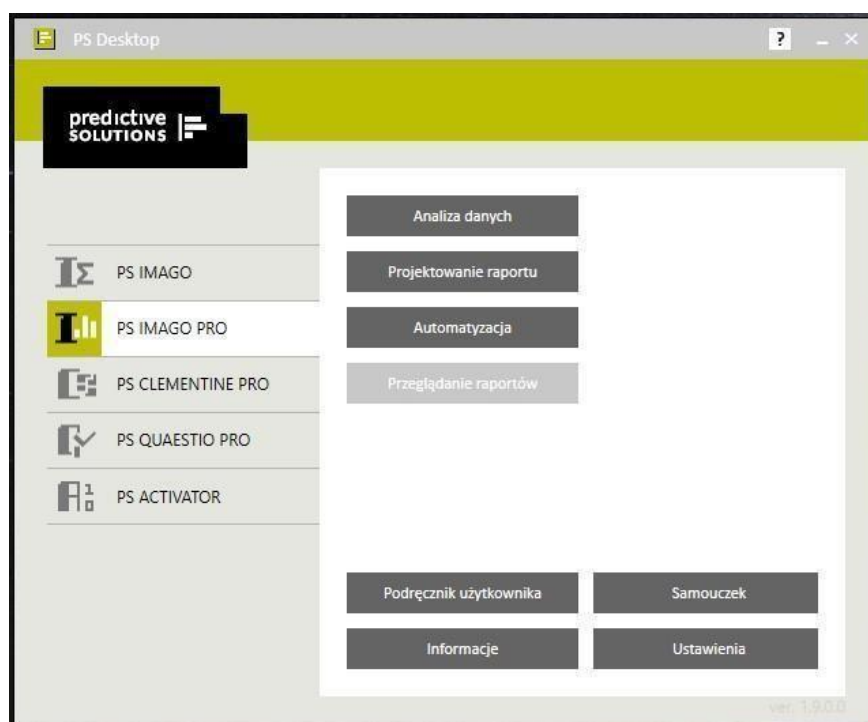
PS Desktop

?

predictive SOLUTIONS

PS IMAGO

PS IMAGO PRO

PS CLEMENTINE PRO

PS QUAESTIO PRO

PS ACTIVATOR

Analiza danych

Projektowanie raportu

Automatyzacja

Przeglądanie raportów

Podręcznik użytkownika

Samouczek

Informacje

Ustawienia

ver. 1.9.0.0